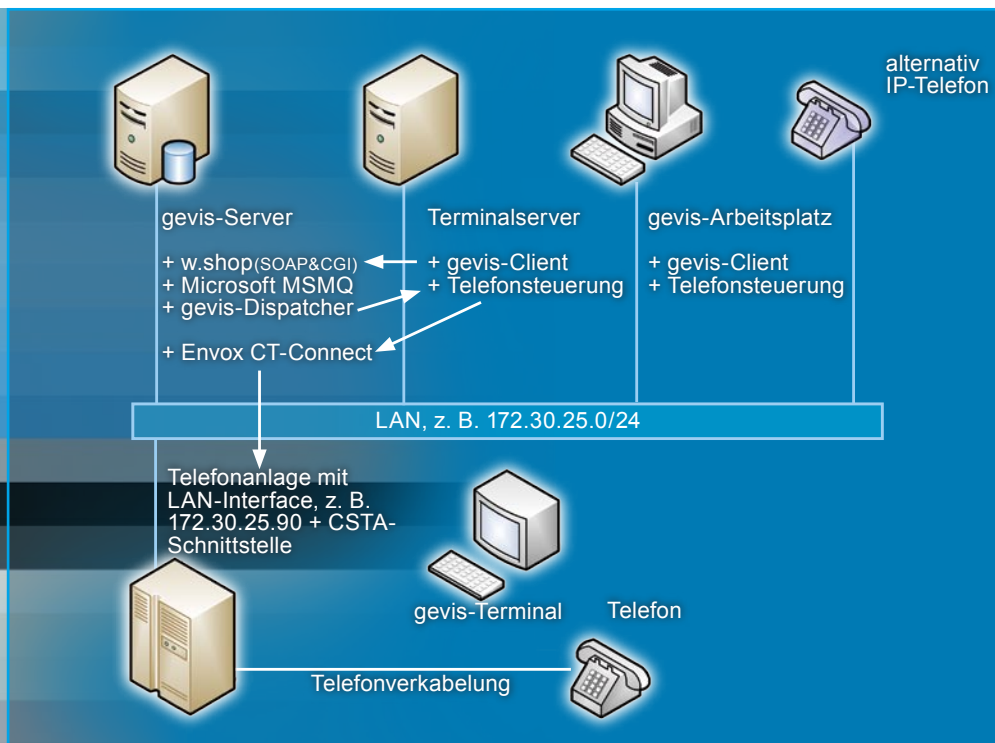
alternativ
IP-Telefon

gevis-Server

+ w.shop(SOAP&CGI)
+ Microsoft MSMQ
+ gevis-Dispatcher

+ Envox CT-Connect

Terminalserver

+ gevis-Client
+ Telefonsteuerung

gevis-Arbeitsplatz

+ gevis-Client
+ Telefonsteuerung

LAN, z. B. 172.30.25.0/24

Telefonanlage mit LAN-Interface, z. B. 172.30.25.90 + CSTA-Schnittstelle

gevis-Terminal

Telefon

Telefonverkabelung